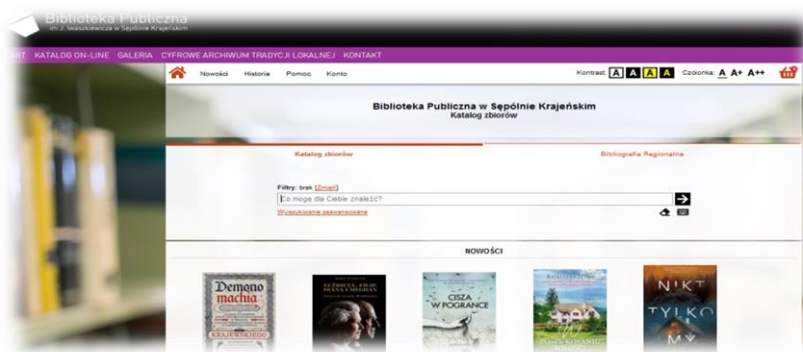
Biblioteka Publiczna
im. J. Iwaszkiewicza w Sępólnie Krajeńskim

RT KATALOG ON-LINE GALERIA CYFROWE ARCHIWUM TRADYCJI LOKALNEJ KONTAKT

Nowości Historia Pomoc Konto

Kontrast: A A A A Czcionka: A A+ A++

Biblioteka Publiczna w Sępólnie Krajeńskim
Katalog zbiorów

Katalog zbiorów

Bibliografia Regionalna

Filtry: brak [Zmień]

Co mogę dla Ciebie znaleźć?

Wyszukiwanie zaawansowane

NOWOŚCI

Demono machia

KRAJEŃSKIEGO

CISZA W POGRANICE

NIKT TYLKO MY